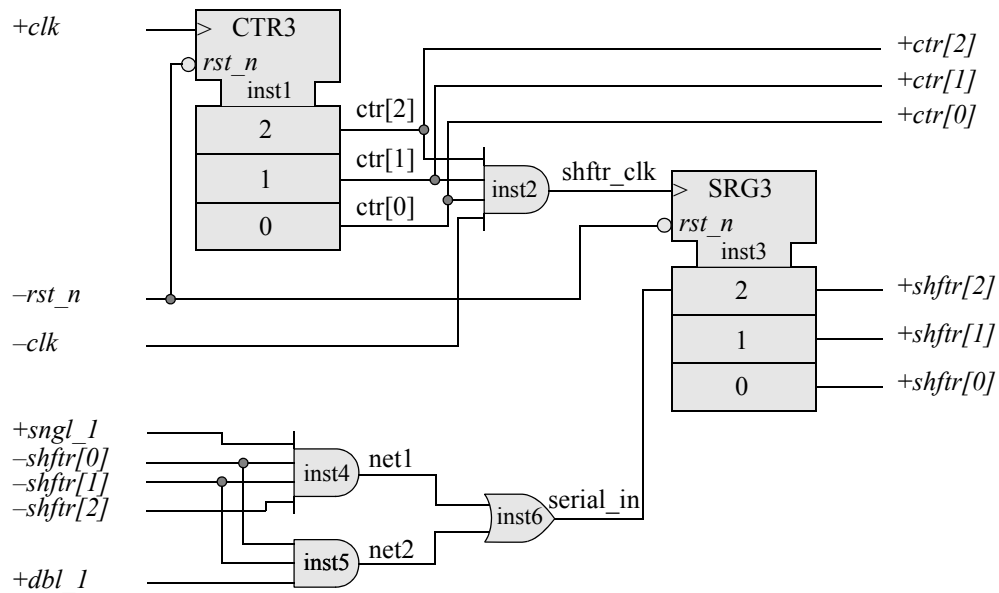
+clk
CTR3
rst_n
inst1
2
1
0
ctr[2]
ctr[1]
ctr[0]
+ctr[2]
+ctr[1]
+ctr[0]
inst2
shftr_clk
SRG3
rst_n
inst3
2
1
0
–rst_n
–clk
+shftr[2]
+shftr[1]
+shftr[0]
+sngl_1
–shftr[0]
–shftr[1]
–shftr[2]
+dbl_1
inst4
net1
inst5
net2
inst6
serial_in